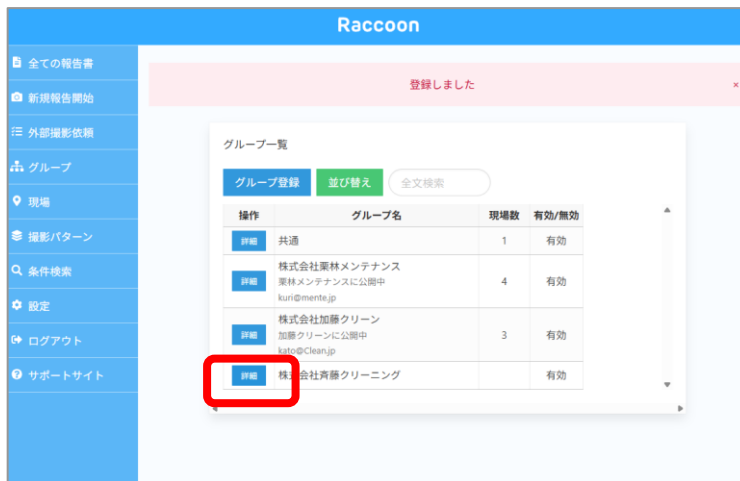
Raccoon

全ての報告書
新規報告開始
外部撮影依頼
グループ
現場
撮影パターン
条件検索
設定
ログアウト
サポートサイト

登録しました
×

グループ一覧

グループ登録
並び替え
全文検索

| 操作 | グループ名 | 現場数 | 有効/無効 |
|---|---|---|---|
| 詳細 | 共通 | 1 | 有効 |
| 詳細 | 株式会社栗林メンテナンス 栗林メンテナンスに公開中 kuri@mente.jp | 4 | 有効 |
| 詳細 | 株式会社加藤クリーン 加藤クリーンに公開中 kato@Clean.jp | 3 | 有効 |
| 詳細 | 株式会社斉藤クリーニング | | 有効 |